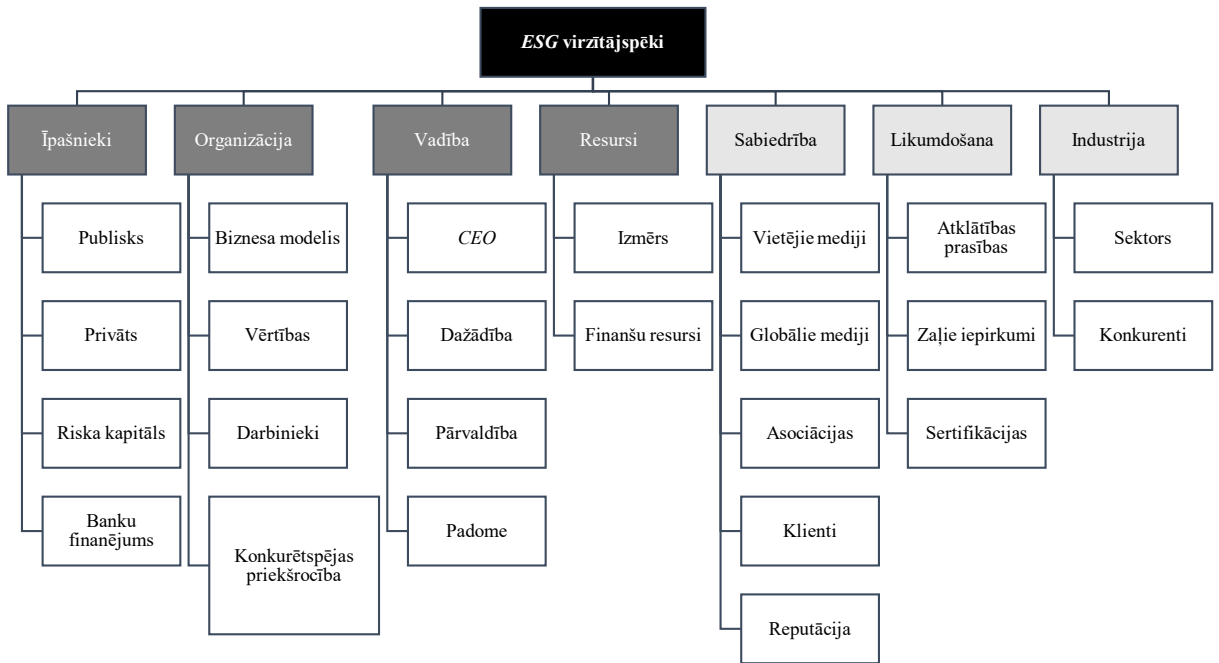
*ESG* virzītājspēki

Īpašnieki

Publisks

Privāts

Riska kapitāls

Banku finanējums

Organizācija

Biznesa modelis

Vērtības

Darbinieki

Konkurētspējas priekšrocība

Vadība

*CEO*

Dažādība

Pārvaldība

Padome

Resursi

Izmērs

Finanšu resursi

Sabiedrība

Vietējie mediji

Globālie mediji

Asociācijas

Klienti

Reputācija

Likumdošana

Atklātības prasības

Zaļie iepirkumi

Sertifikācijas

Industrija

Sektors

Konkurenti